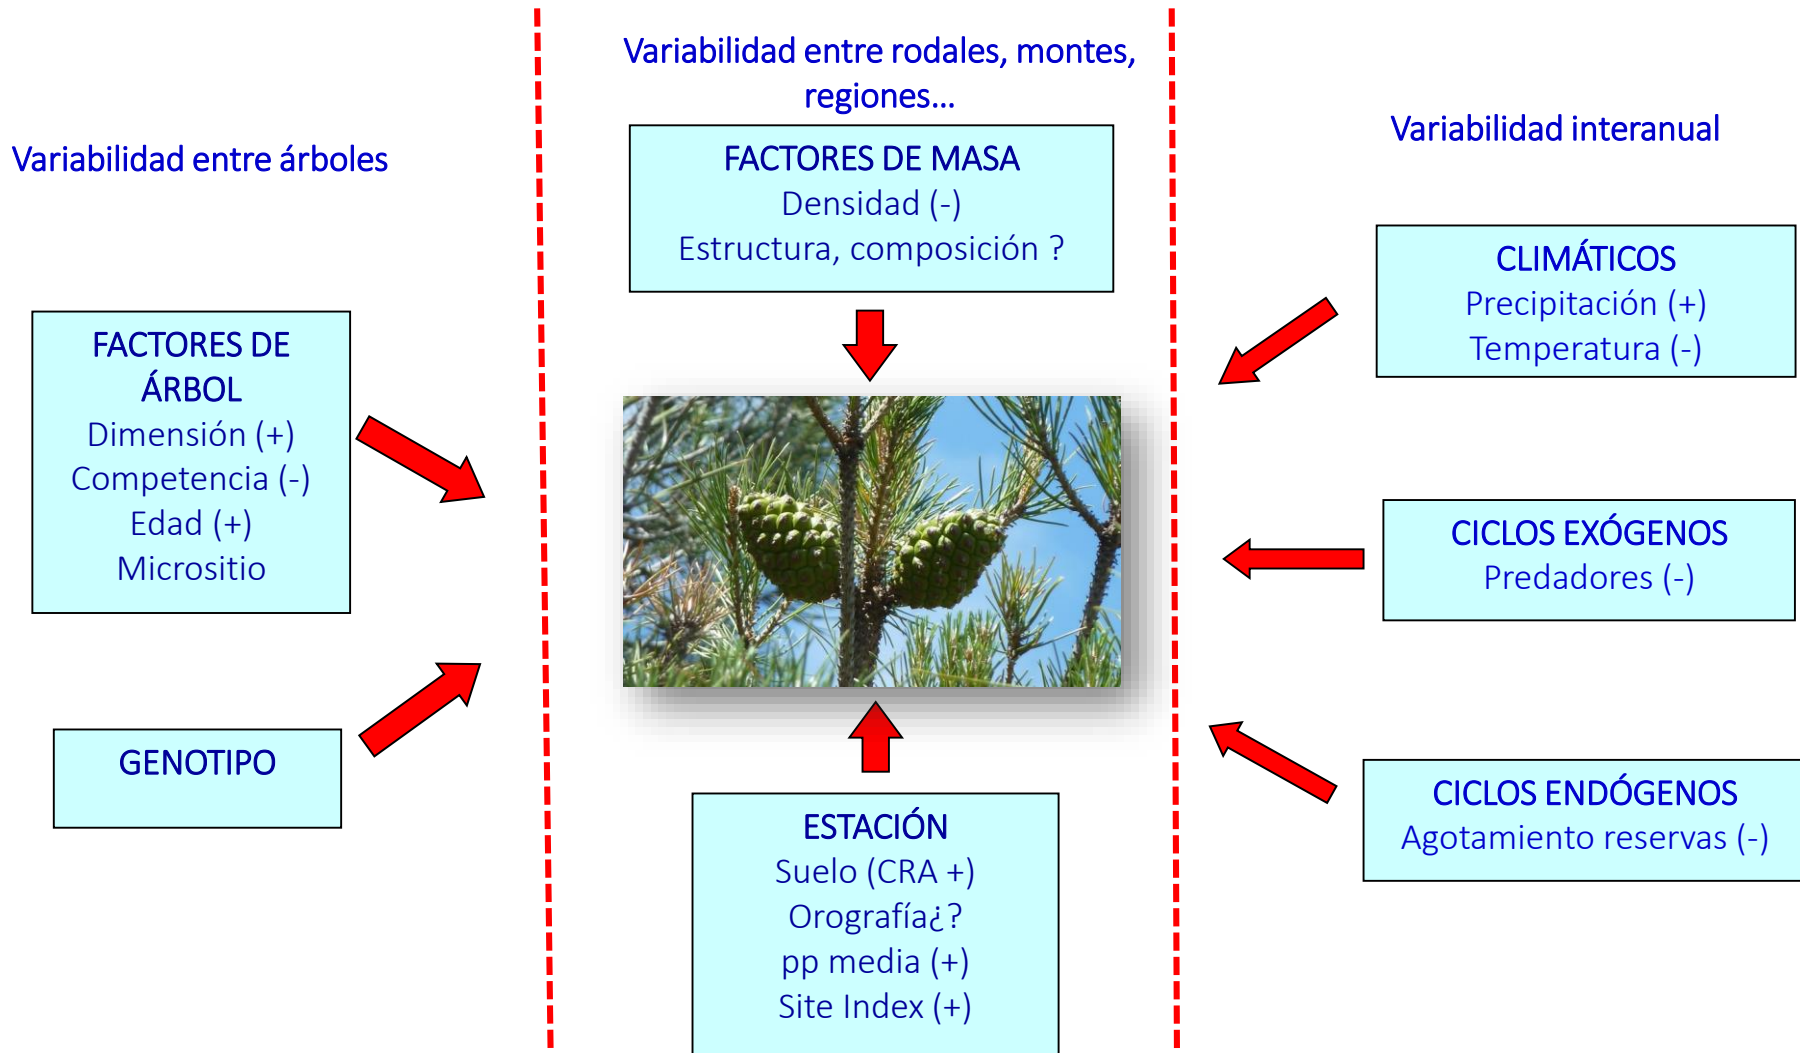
Variabilidad entre árboles

FACTORES DE ÁRBOL
Dimensión (+)
Competencia (-)
Edad (+)
Micrositio

GENOTIPO

Variabilidad entre rodales, montes, regiones…

FACTORES DE MASA
Densidad (-)
Estructura, composición ?

ESTACIÓN
Suelo (CRA +)
Orografía¿?
pp media (+)
Site Index (+)

Variabilidad interanual

CLIMÁTICOS
Precipitación (+)
Temperatura (-)

CICLOS EXÓGENOS
Predadores (-)

CICLOS ENDÓGENOS
Agotamiento reservas (-)